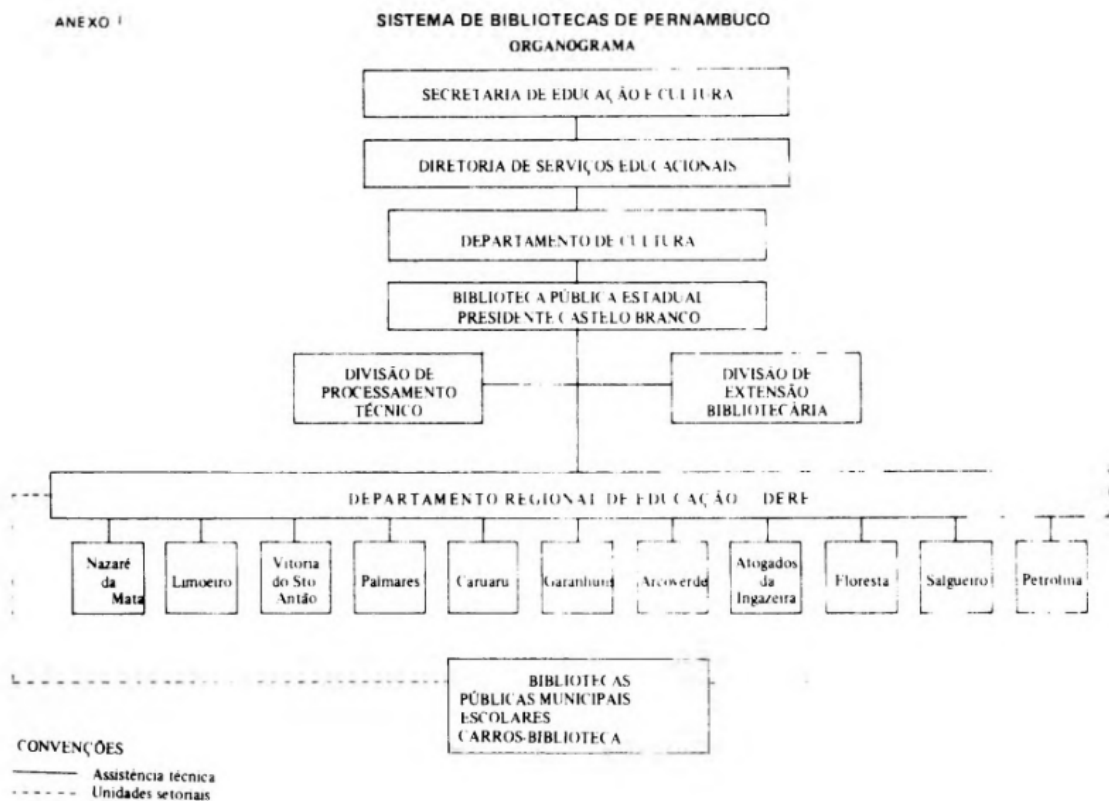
ANEXO I

SISTEMA DE BIBLIOTECAS DE PERNAMBUCO

ORGANOGRAMA

SECRETARIA DE EDUCAÇÃO E CULTURA

DIRETORIA DE SERVIÇOS EDUCACIONAIS

DEPARTAMENTO DE CULTURA

BIBLIOTECA PÚBLICA ESTADUAL PRESIDENTE CASTELO BRANCO

DIVISÃO DE PROCESSAMENTO TÉCNICO

DIVISÃO DE EXTENSÃO BIBLIOTECÁRIA

DEPARTAMENTO REGIONAL DE EDUCAÇÃO – DERE

Nazaré da Mata

Limoeiro

Vitoria do Sto Antão

Palmares

Caruaru

Garanhuns

Arcoverde

Afogados da Ingazeira

Floresta

Salgueiro

Petrolina

BIBLIOTECAS PÚBLICAS MUNICIPAIS ESCOLARES CARROS-BIBLIOTECA

CONVENÇÕES

Assistência técnica

Unidades setoriais